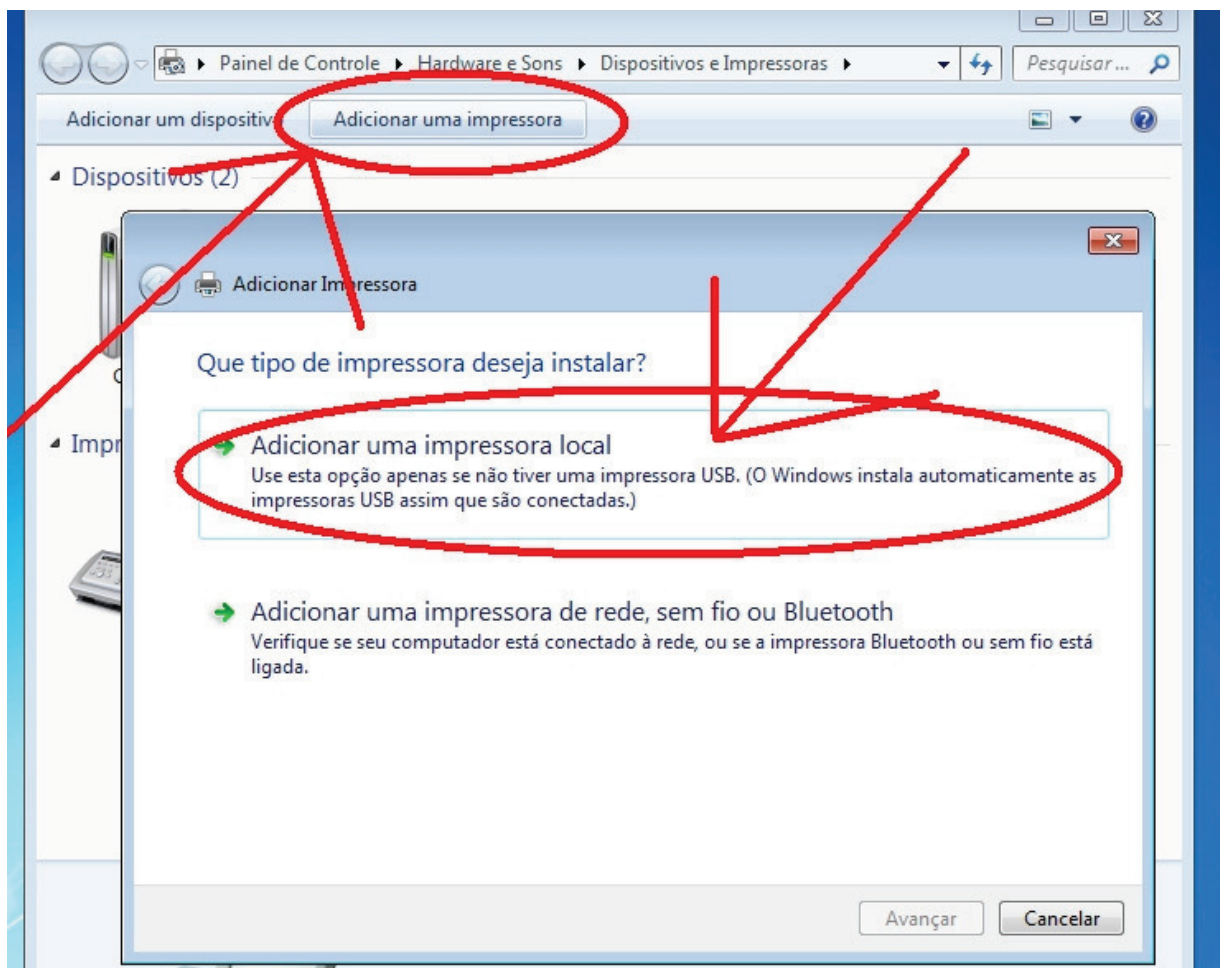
Painel de Controle ▸ Hardware e Sons ▸ Dispositivos e Impressoras ▸

Pesquisar...

Adicionar um dispositiv

Adicionar uma impressora

Dispositivos (2)

Impr

Adicionar Impressora

Que tipo de impressora deseja instalar?

Adicionar uma impressora local
Use esta opção apenas se não tiver uma impressora USB. (O Windows instala automaticamente as impressoras USB assim que são conectadas.)

Adicionar uma impressora de rede, sem fio ou Bluetooth
Verifique se seu computador está conectado à rede, ou se a impressora Bluetooth ou sem fio está ligada.

Avançar

Cancelar